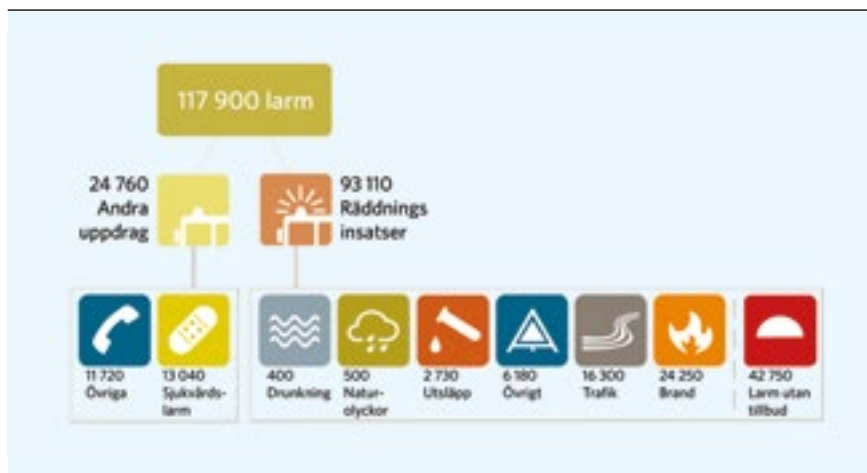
117 900 larm

24 760 Andra uppdrag

93 110 Räddnings insatser

11 720 Övriga

13 040 Sjukvårdslarm

400 Drunkning

500 Naturolyckor

2 730 Utsläpp

6 180 Övrigt

16 300 Trafik

24 250 Brand

42 750 Larm utan tillbud